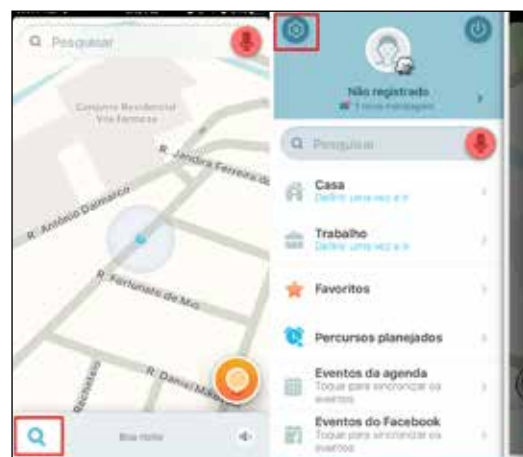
Pesquisar

Conjunto Residencial Vila Formosa

R. Jandira Ferreira de

R. Antônio Damasco

R. Fortunato de Mio

R. Daniel Ma

Boa noite

Não registrado

1 nova mensagem

Pesquisar

Casa

Defina uma vez e ir

Trabalho

Defina uma vez e ir

Favoritos

Percursos planejados

Eventos da agenda

Toque para sincronizar os eventos

Eventos do Facebook

Toque para sincronizar os eventos